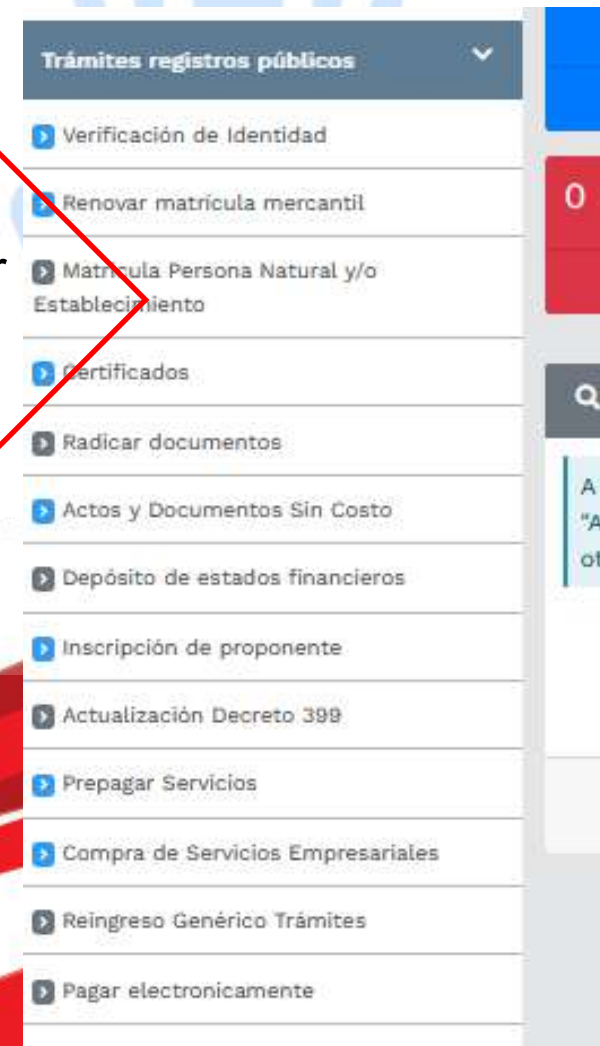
Trámites registros públicos

Verificación de Identidad

Renovar matrícula mercantil

Matrícula Persona Natural y/o Establecimiento

Certificados

Radicar documentos

Actos y Documentos Sin Costo

Depósito de estados financieros

Inscripción de proponente

Actualización Decreto 399

Prepagar Servicios

Compra de Servicios Empresariales

Reingreso Genérico Trámites

Pagar electronicamente

0

A
"A
ot